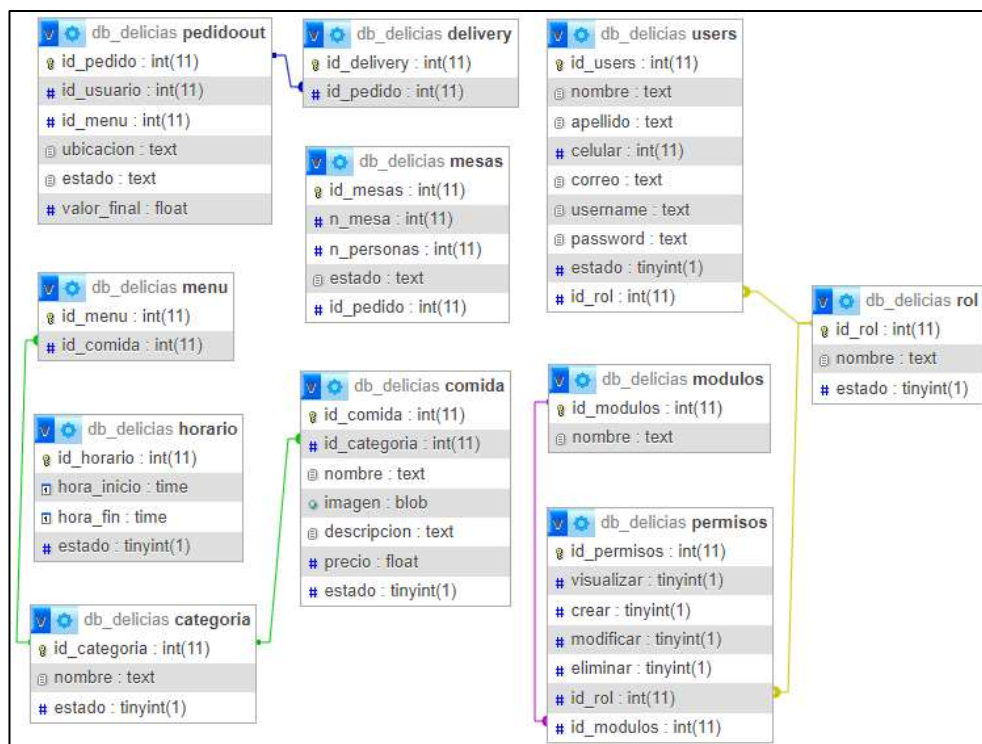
db_delicias pedidoout
id_pedido : int(11)
id_usuario : int(11)
id_menu : int(11)
ubicacion : text
estado : text
valor_final : float

db_delicias delivery
id_delivery : int(11)
id_pedido : int(11)

db_delicias users
id_users : int(11)
nombre : text
apellido : text
celular : int(11)
correo : text
username : text
password : text
estado : tinyint(1)
id_rol : int(11)

db_delicias mesas
id_mesas : int(11)
n_mesa : int(11)
n_personas : int(11)
estado : text
id_pedido : int(11)

db_delicias rol
id_rol : int(11)
nombre : text
estado : tinyint(1)

db_delicias menu
id_menu : int(11)
id_comida : int(11)

db_delicias comida
id_comida : int(11)
id_categoria : int(11)
nombre : text
imagen : blob
descripcion : text
precio : float
estado : tinyint(1)

db_delicias modulos
id_modulos : int(11)
nombre : text

db_delicias horario
id_horario : int(11)
hora_inicio : time
hora_fin : time
estado : tinyint(1)

db_delicias permisos
id_permisos : int(11)
visualizar : tinyint(1)
crear : tinyint(1)
modificar : tinyint(1)
eliminar : tinyint(1)
id_rol : int(11)
id_modulos : int(11)

db_delicias categoria
id_categoria : int(11)
nombre : text
estado : tinyint(1)